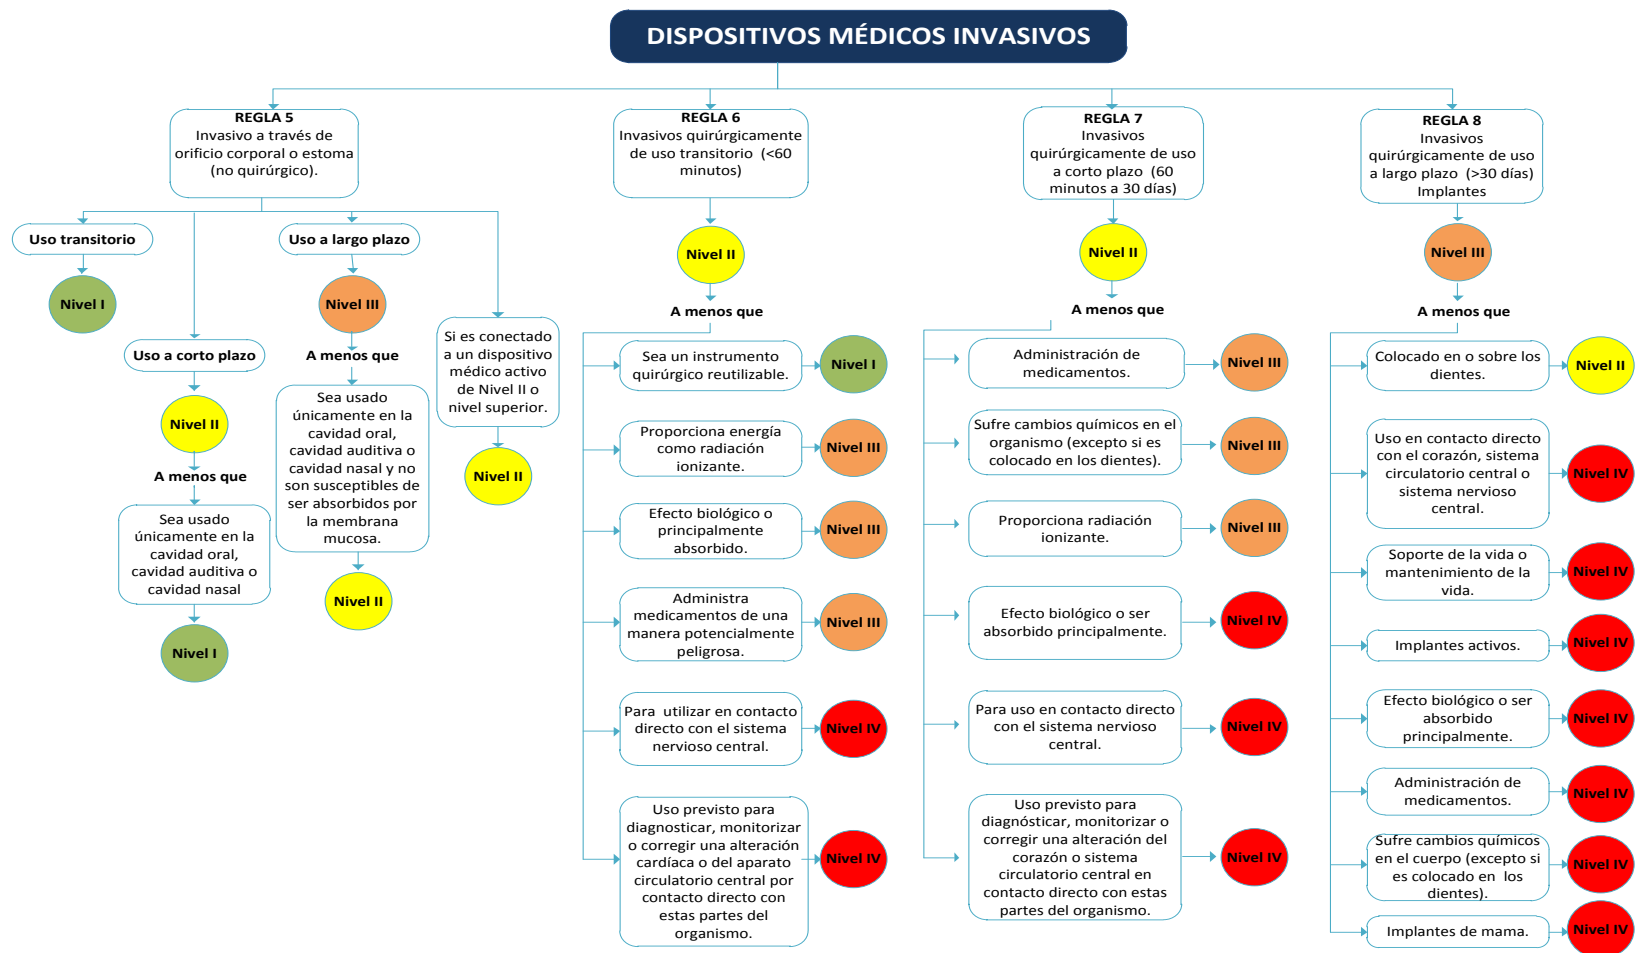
DISPOSITIVOS MÉDICOS INVASIVOS

REGLA 5
Invasivo a través de orificio corporal o estoma (no quirúrgico).

Uso transitorio
Nivel I

Uso a corto plazo
Nivel II
A menos que
Sea usado únicamente en la cavidad oral, cavidad auditiva o cavidad nasal
Nivel I

Uso a largo plazo
Nivel III
A menos que
Sea usado únicamente en la cavidad oral, cavidad auditiva o cavidad nasal y no son susceptibles de ser absorbidos por la membrana mucosa.
Nivel II

Si es conectado a un dispositivo médico activo de Nivel II o nivel superior.
Nivel II

REGLA 6
Invasivos quirúrgicamente de uso transitorio (<60 minutos)
Nivel II
A menos que
Sea un instrumento quirúrgico reutilizable.
Nivel I
Proporciona energía como radiación ionizante.
Nivel III
Efecto biológico o principalmente absorbido.
Nivel III
Administra medicamentos de una manera potencialmente peligrosa.
Nivel III
Para utilizar en contacto directo con el sistema nervioso central.
Nivel IV
Uso previsto para diagnosticar, monitorizar o corregir una alteración cardíaca o del aparato circulatorio central por contacto directo con estas partes del organismo.
Nivel IV

REGLA 7
Invasivos quirúrgicamente de uso a corto plazo (60 minutos a 30 días)
Nivel II
A menos que
Administración de medicamentos.
Nivel III
Sufre cambios químicos en el organismo (excepto si es colocado en los dientes).
Nivel III
Proporciona radiación ionizante.
Nivel III
Efecto biológico o ser absorbido principalmente.
Nivel IV
Para uso en contacto directo con el sistema nervioso central.
Nivel IV
Uso previsto para diagnósticar, monitorizar o corregir una alteración del corazón o sistema circulatorio central en contacto directo con estas partes del organismo.
Nivel IV

REGLA 8
Invasivos quirúrgicamente de uso a largo plazo (>30 días) Implantes
Nivel III
A menos que
Colocado en o sobre los dientes.
Nivel II
Uso en contacto directo con el corazón, sistema circulatorio central o sistema nervioso central.
Nivel IV
Soporte de la vida o mantenimiento de la vida.
Nivel IV
Implantes activos.
Nivel IV
Efecto biológico o ser absorbido principalmente.
Nivel IV
Administración de medicamentos.
Nivel IV
Sufre cambios químicos en el cuerpo (excepto si es colocado en los dientes).
Nivel IV
Implantes de mama.
Nivel IV